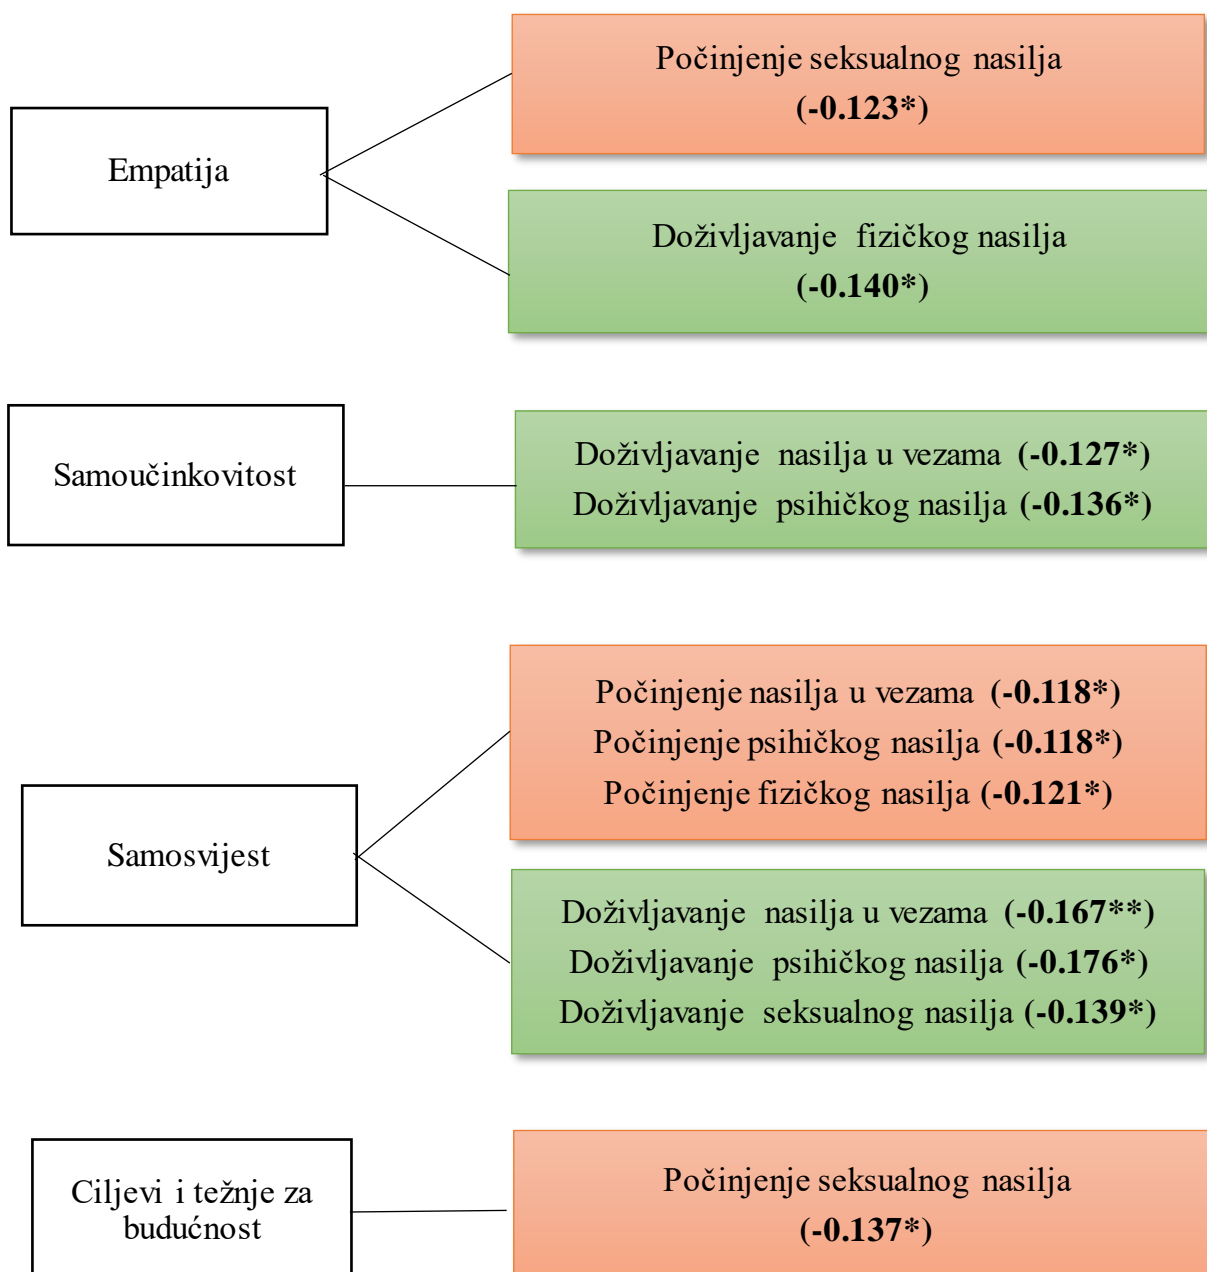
Empatija

Počinjenje seksualnog nasilja
(-0.123*)

Doživljavanje fizičkog nasilja
(-0.140*)

Samoučinkovitost

Doživljavanje nasilja u vezama (-0.127*)
Doživljavanje psihičkog nasilja (-0.136*)

Samosvijest

Počinjenje nasilja u vezama (-0.118*)
Počinjenje psihičkog nasilja (-0.118*)
Počinjenje fizičkog nasilja (-0.121*)

Doživljavanje nasilja u vezama (-0.167**)
Doživljavanje psihičkog nasilja (-0.176*)
Doživljavanje seksualnog nasilja (-0.139*)

Ciljevi i težnje za budućnost

Počinjenje seksualnog nasilja
(-0.137*)